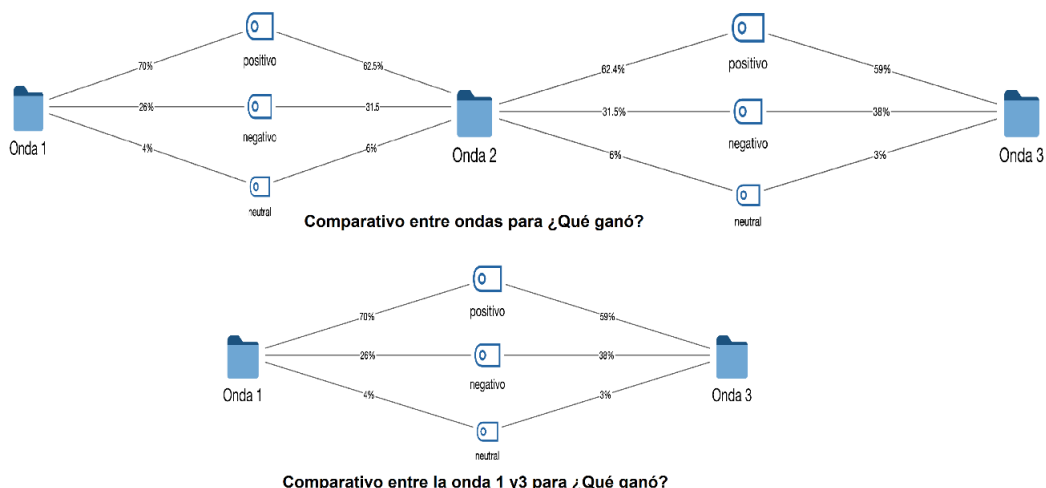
70%
positivo
62.5%
26%
negativo
31.5
4%
neutral
6%
Onda 1
Onda 2
62.4%
positivo
59%
31.5%
negativo
38%
6%
neutral
3%
Onda 3

Comparativo entre ondas para ¿Qué ganó?

70%
positivo
59%
26%
negativo
38%
4%
neutral
3%
Onda 1
Onda 3

Comparativo entre la onda 1 y3 para ¿Qué ganó?